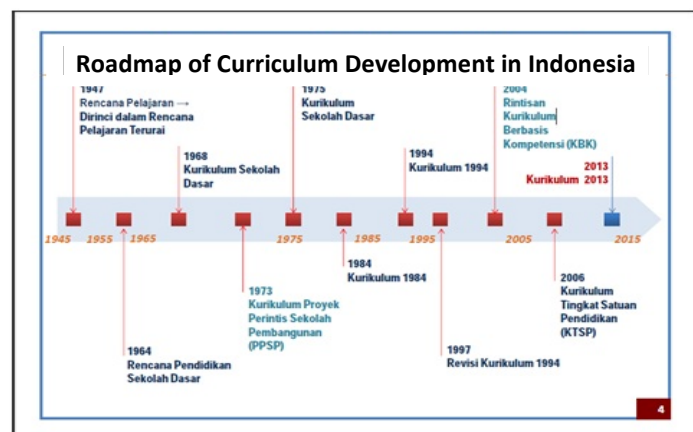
Roadmap of Curriculum Development in Indonesia

1947
Rencana Pelajaran →
Dirinci dalam Rencana Pelajaran Terurai

1975
Kurikulum Sekolah Dasar

2004
Rintisan Kurikulum Berbasis Kompetensi (KBK)

1968
Kurikulum Sekolah Dasar

1994
Kurikulum 1994

2013
Kurikulum 2013

1945 1955 1965 1975 1985 1995 2005 2015

1984
Kurikulum 1984

1973
Kurikulum Proyek Perintis Sekolah Pembangunan (PPSP)

2006
Kurikulum Tingkat Satuan Pendidikan (KTSP)

1964
Rencana Pendidikan Sekolah Dasar

1997
Revisi Kurikulum 1994

4